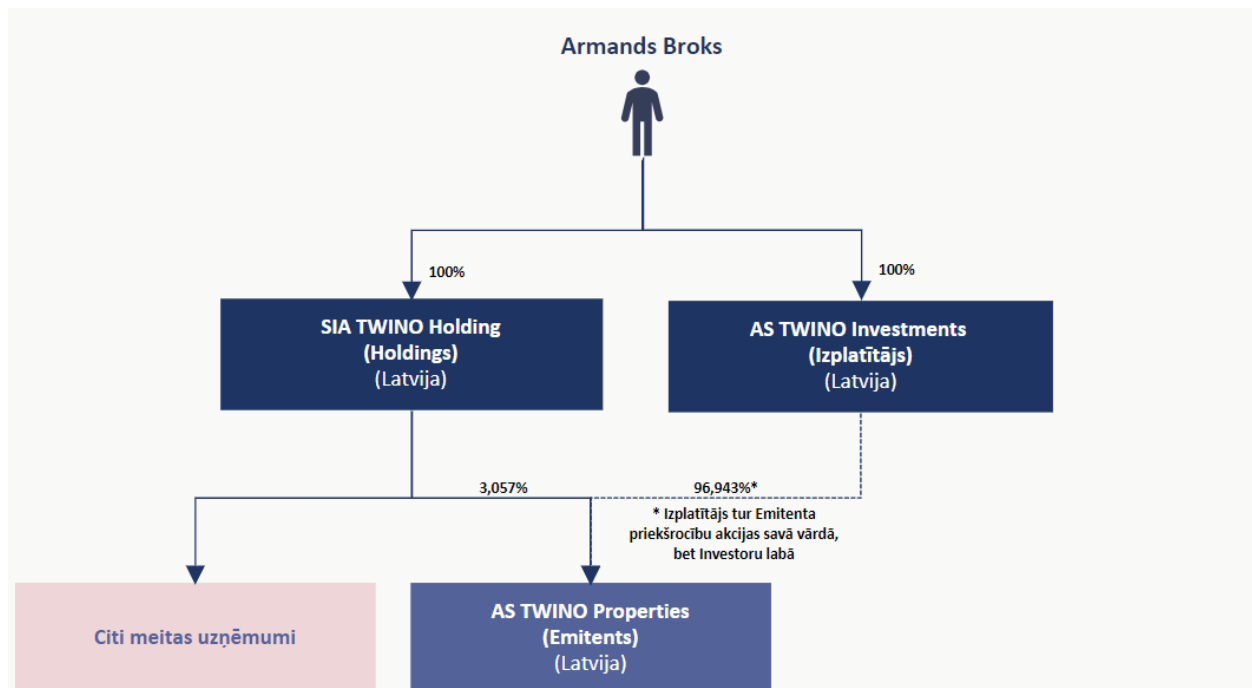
Armands Broks

100%

100%

SIA TWINO Holding
(Holdings)
(Latvija)

AS TWINO Investments
(Izplatītājs)
(Latvija)

3,057%

96,943%*

* Izplatītājs tur Emitenta priekšrocību akcijas savā vārdā, bet Investoru labā

Citi meitas uzņēmumi

AS TWINO Properties
(Emitents)
(Latvija)